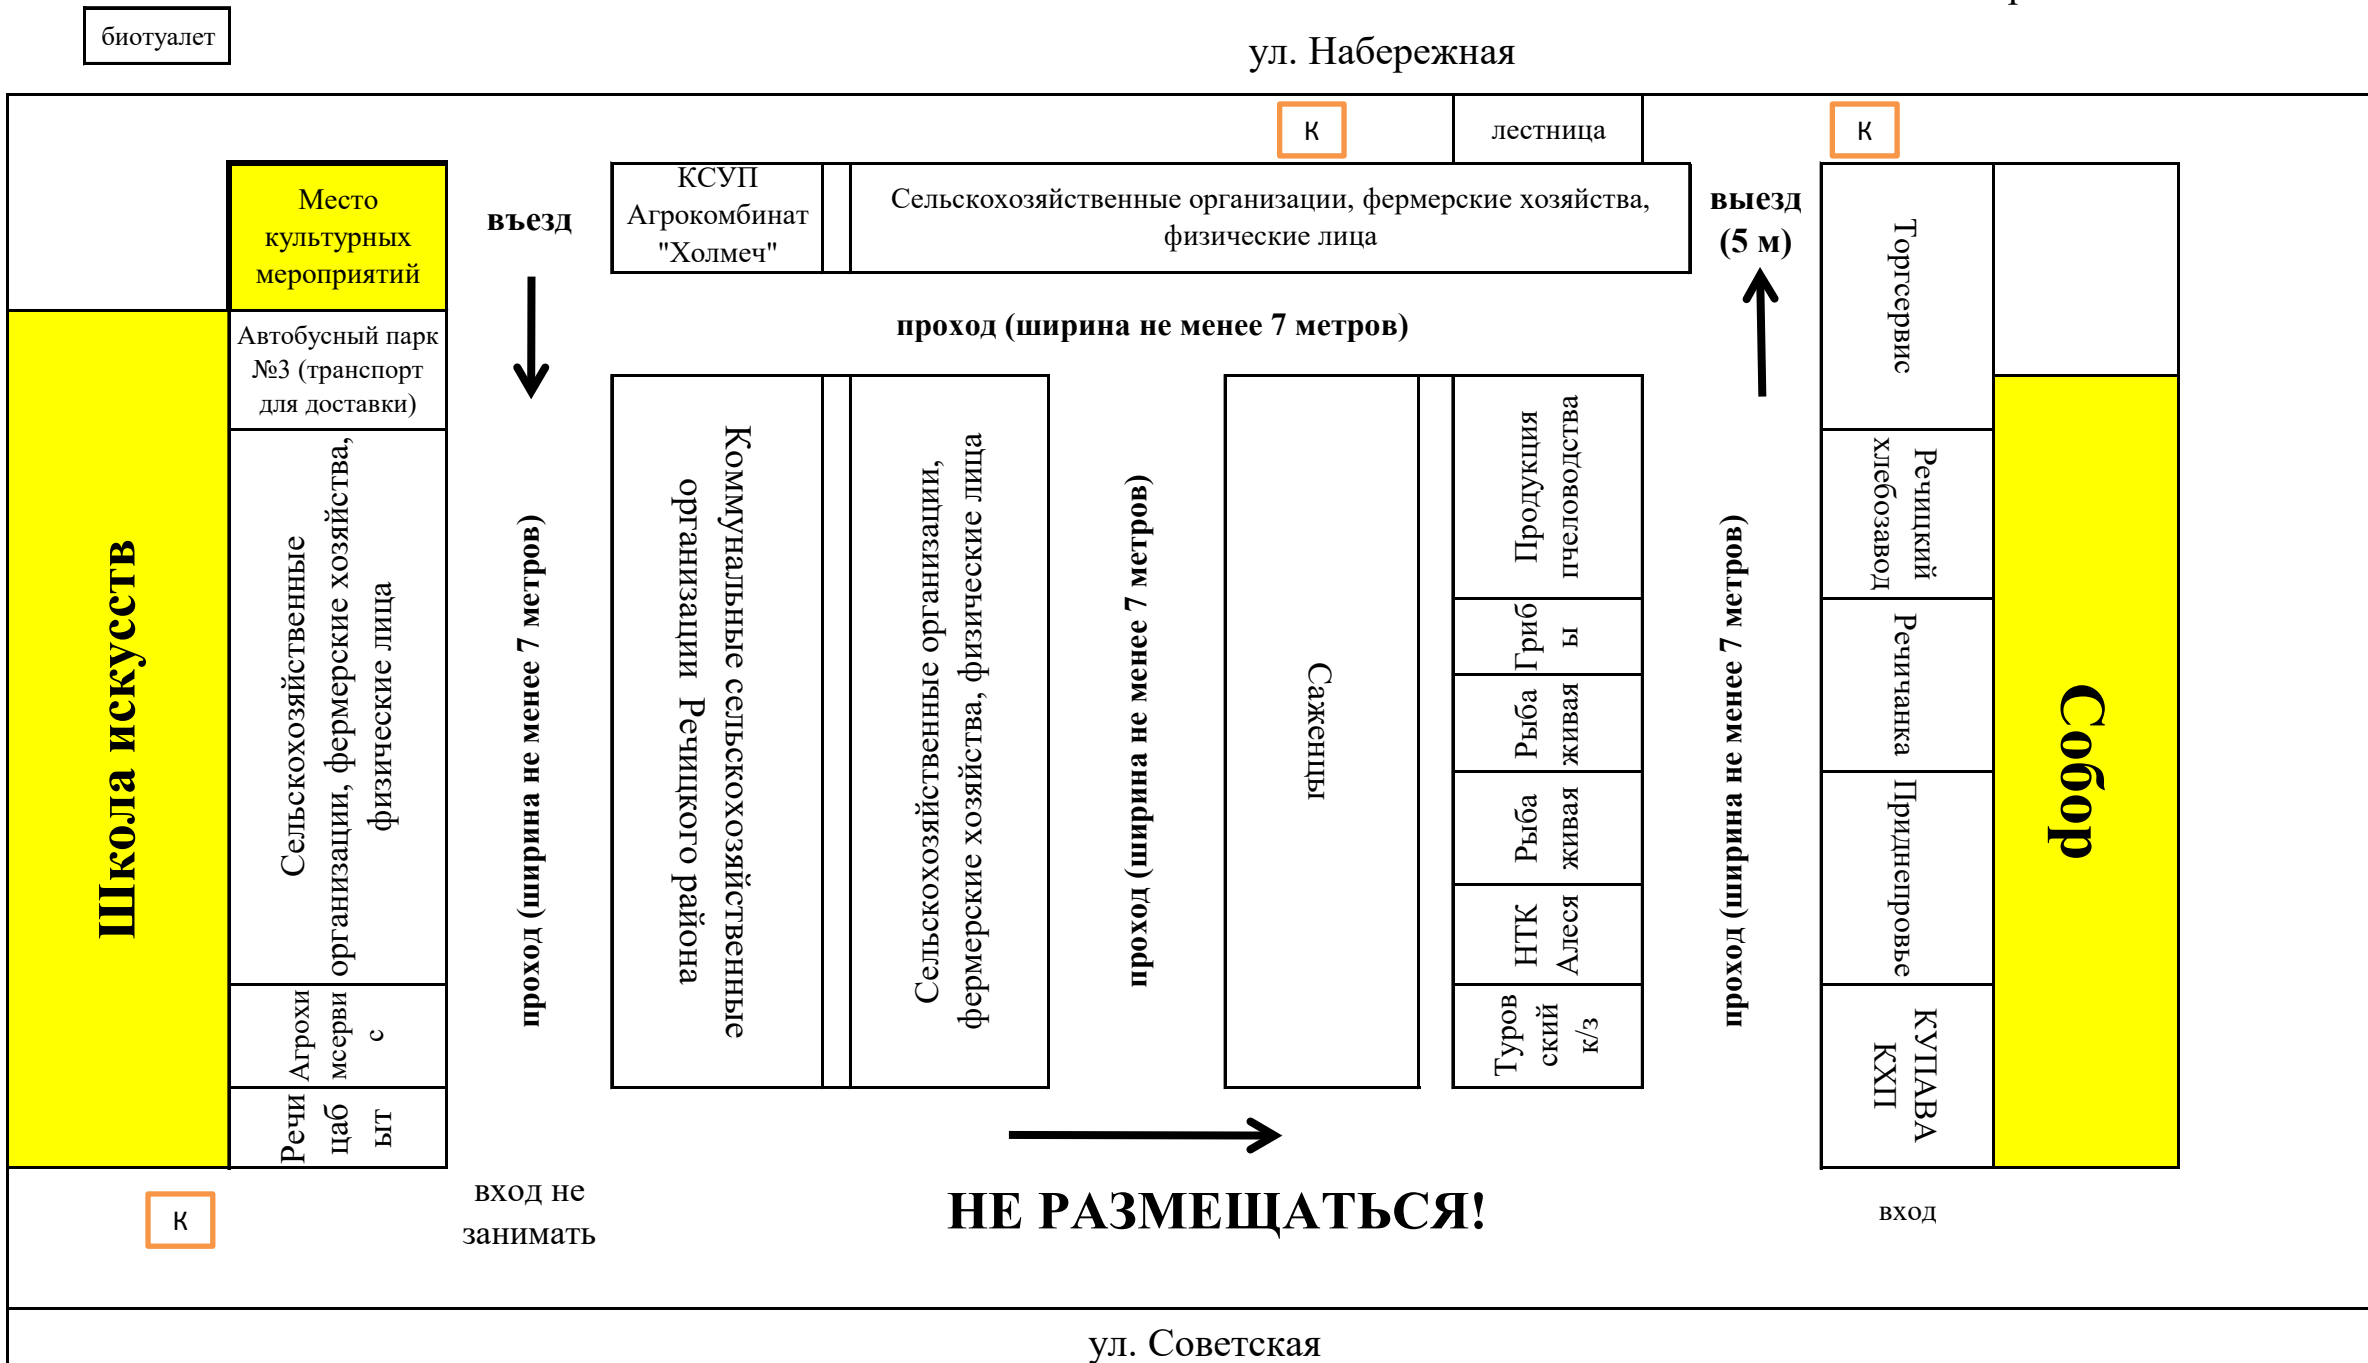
биотуалет

ул. Набережная

К

лестница

К

Место культурных мероприятий

въезд

КСУП Агрокомбинат "Холмеч"

Сельскохозяйственные организации, фермерские хозяйства, физические лица

выезд (5 м)

Торгсервис

проход (ширина не менее 7 метров)

Школа искусств

Автобусный парк №3 (транспорт для доставки)

Сельскохозяйственные организации, фермерские хозяйства, физические лица

Агрохимсервис

Речицабыт

проход (ширина не менее 7 метров)

Коммунальные сельскохозяйственные организации Речицкого района

Сельскохозяйственные организации, фермерские хозяйства, физические лица

проход (ширина не менее 7 метров)

Саженцы

Продукция пчеловодства

Грибы

Рыба живая

Рыба живая

НТК Алеся

Туровский к/з

проход (ширина не менее 7 метров)

Речицкий хлебозавод

Речичанка

Приднепровье

КУПАВА КХП

Собор

К

вход не занимать

НЕ РАЗМЕЩАТЬСЯ!

вход

ул. Советская